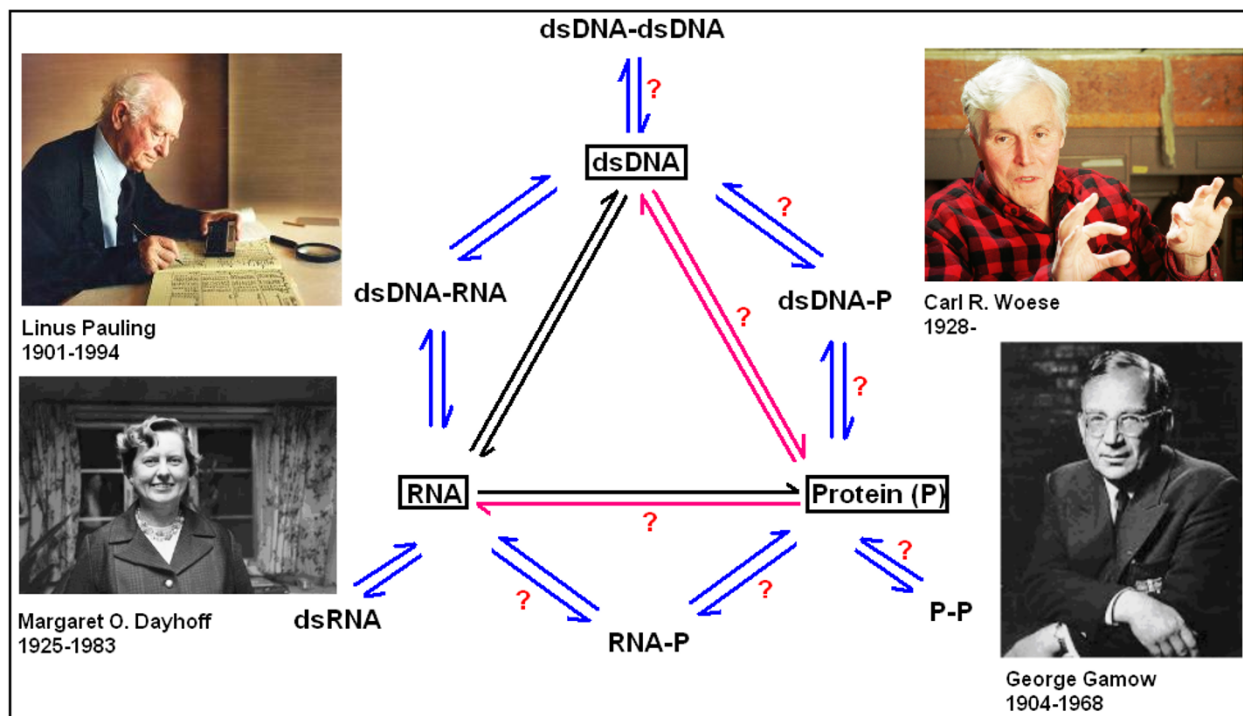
dsDNA-dsDNA

?

dsDNA

?

dsDNA-RNA

?

dsDNA-P

?

RNA

Protein (P)

?

?

?

?

dsRNA

RNA-P

P-P

Linus Pauling
1901-1994

Margaret O. Dayhoff
1925-1983

Carl R. Woese
1928-

George Gamow
1904-1968